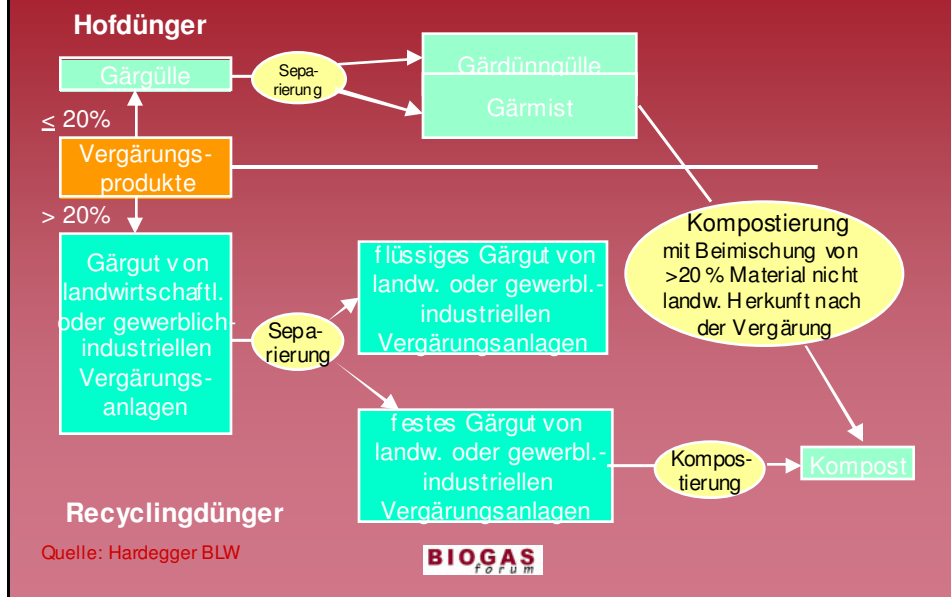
Hofdünger

Gärgülle

Separierung

Gärdünngülle

Gärmist

≤ 20%

Vergärungsprodukte

> 20%

Gärgut von landwirtschaftl. oder gewerblich-industriellen Vergärungsanlagen

Separierung

flüssiges Gärgut von landw. oder gewerbl.-industriellen Vergärungsanlagen

Kompostierung mit Beimischung von >20 % Material nicht landw. Herkunft nach der Vergärung

festes Gärgut von landw. oder gewerbl.-industriellen Vergärungsanlagen

Kompostierung

Kompost

Recyclingdünger

Quelle: Hardegger BLW

BIOGAS forum